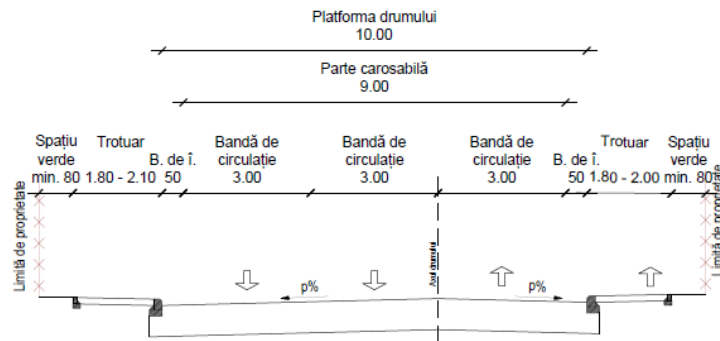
Platforma drumului
10.00

Parte carosabilă
9.00

Spațiu verde
min. 80

Trotuar
1.80 - 2.10

B. de î.
50

Bandă de circulație
3.00

Bandă de circulație
3.00

Bandă de circulație
3.00

B. de î.
50

Trotuar
1.80 - 2.00

Spațiu verde
min. 80

Limită de proprietate

Axul drumului

p%

p%

Limită de proprietate